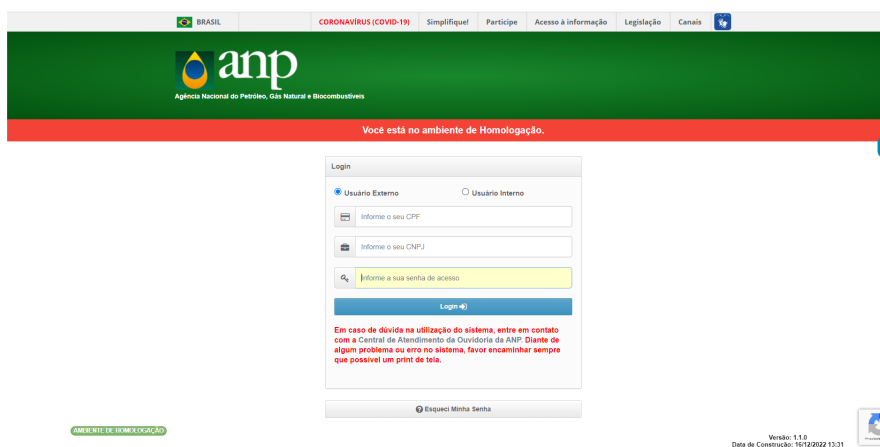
BRASIL | CORONAVÍRUS (COVID-19) | Simplifique! | Participe | Acesso à informação | Legislação | Canais

anp
Agência Nacional do Petróleo, Gás Natural e Biocombustíveis

Você está no ambiente de Homologação.

Login

Usuário Externo
Usuário Interno

Informe o seu CPF

Informe o seu CNPJ

Informe a sua senha de acesso

Login

Em caso de dúvida na utilização do sistema, entre em contato com a Central de Atendimento da Ouvidoria da ANP. Diante de algum problema ou erro no sistema, favor encaminhar sempre que possível um print de tela.

Esqueci Minha Senha

AMBIENTE DE HOMOLOGAÇÃO

Versão: 1.1.0
Data de Construção: 16/12/2022 13:31